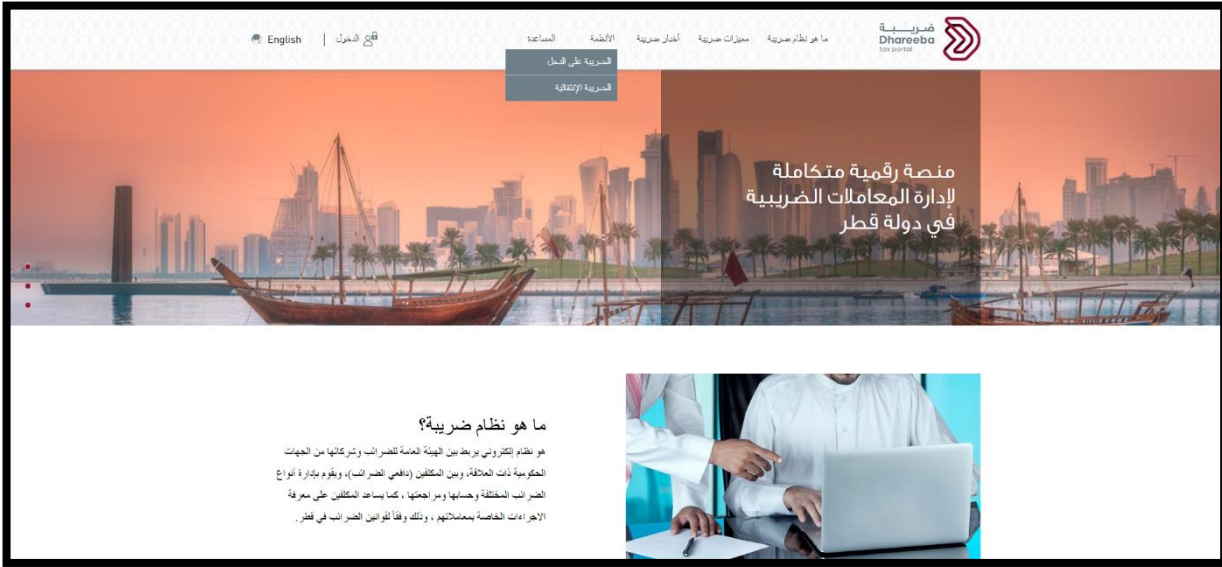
ضريبة
Dhareeba
tax portal

ما هو نظام ضريبة
مميزات ضريبة
أخبار ضريبة
الأنظمة
المساعدة
الدخول
English

الضريبة على الدخل
الضريبة الإنتقائية

منصة رقمية متكاملة لإدارة المعاملات الضريبية في دولة قطر

ما هو نظام ضريبة؟
هو نظام إلكتروني يربط بين الهيئة العامة للضرائب وشركائها من الجهات الحكومية ذات العلاقة، وبين المكلفين (دافعي الضرائب)، ويقوم بإدارة أنواع الضرائب المختلفة وحسابها ومراجعتها ، كما يساعد المكلفين على معرفة الاجراءات الخاصة بمعاملاتهم ، وذلك وفقاً لقوانين الضرائب في قطر.